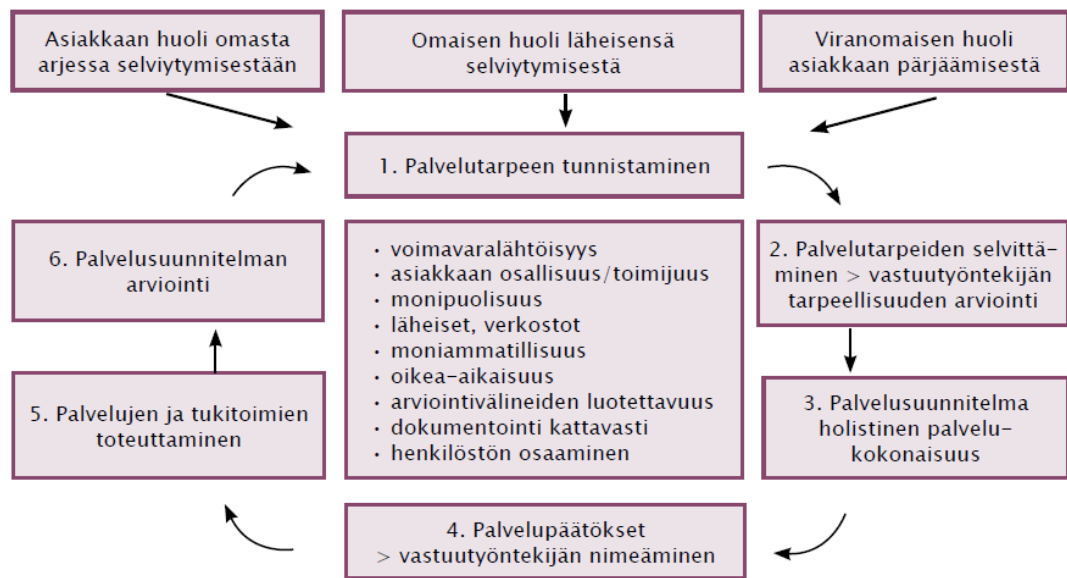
Asiakkaan huoli omasta arjessa selviytymisestään

Omaisen huoli läheisensä selviytymisestä

Viranomaisen huoli asiakkaan pärjäämisestä

1. Palvelutarpeen tunnistaminen

6. Palvelusuunnitelman arviointi

• voimavaralähtöisyys
• asiakkaan osallisuus/toimijuus
• monipuolisuus
• läheiset, verkostot
• moniammatillisuus
• oikea-aikaisuus
• arviointivälineiden luotettavuus
• dokumentointi kattavasti
• henkilöstön osaaminen

2. Palvelutarpeiden selvittäminen > vastuutyöntekijän tarpeellisuuden arviointi

5. Palvelujen ja tukitoimien toteuttaminen

3. Palvelusuunnitelma holistinen palvelukokonaisuus

4. Palvelupäätökset > vastuutyöntekijän nimeäminen